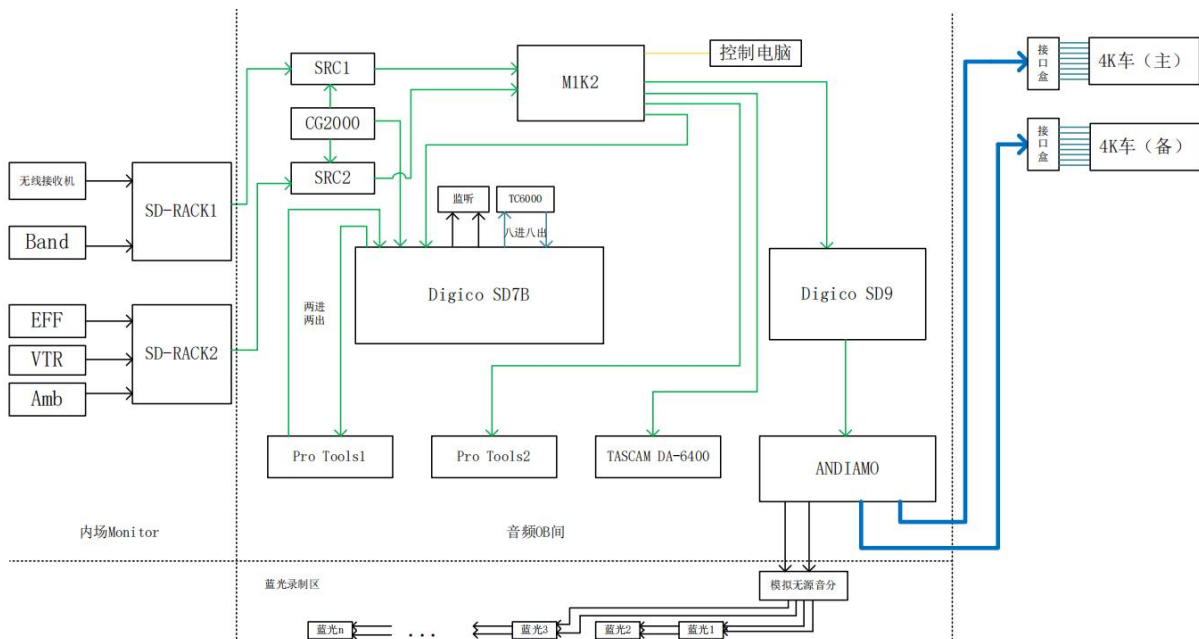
无线接收机
Band
EFF
VTR
Amb
SD-RACK1
SD-RACK2
SRC1
CG2000
SRC2
M1K2
控制电脑
监听
TC6000
八进八出
两进
两出
Digico SD7B
Digico SD9
Pro Tools1
Pro Tools2
TASCAM DA-6400
ANDIAMO
接口盒
4K车（主）
接口盒
4K车（备）
内场Monitor
音频OB间
蓝光录制区
模拟无源音分
蓝光n
...
蓝光3
蓝光2
蓝光1